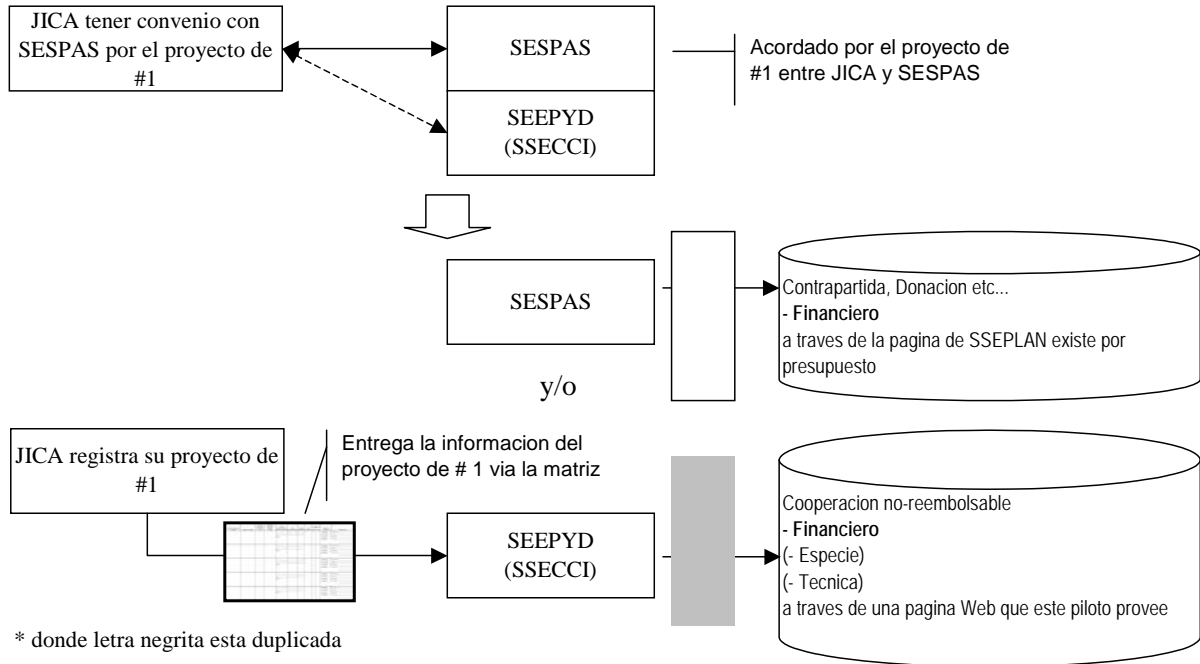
JICA tener convenio con SESPAS por el proyecto de #1

SESPAS

SEEPYD (SSECCI)

Acordado por el proyecto de #1 entre JICA y SESPAS

SESPAS

Contrapartida, Donacion etc...
- **Financiero**
a traves de la pagina de SSEPLAN existe por presupuesto

y/o

JICA registra su proyecto de #1

Entrega la informacion del proyecto de # 1 via la matriz

SEEPYD (SSECCI)

Cooperacion no-reembolsable
- **Financiero**
(- Especie)
(- Tecnica)
a traves de una pagina Web que este piloto provee

* donde letra negrita esta duplicada